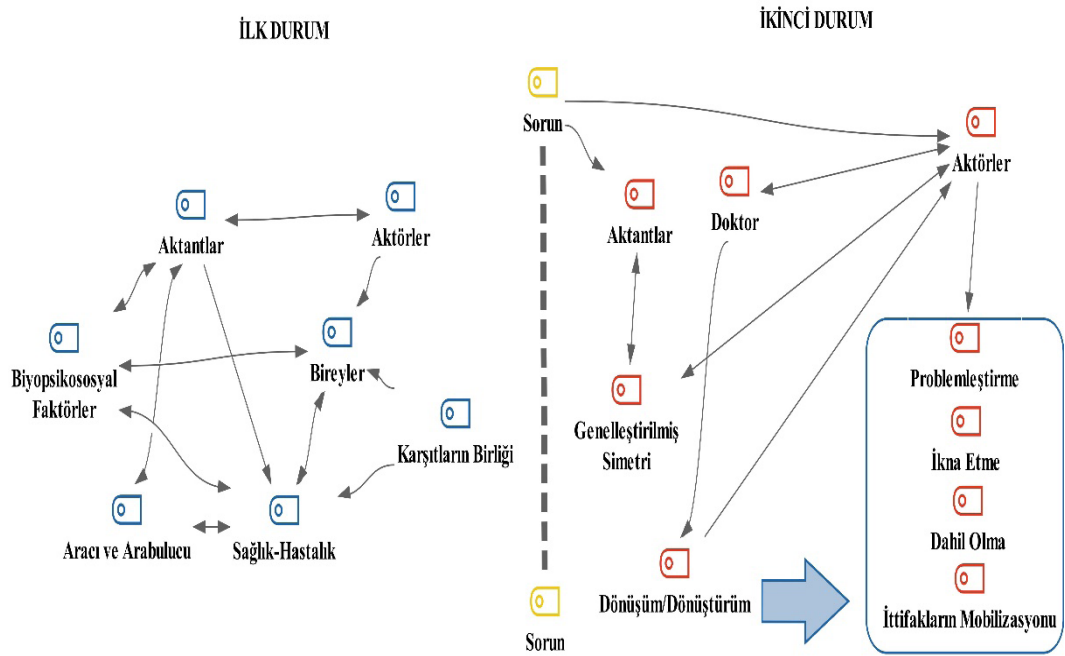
İLK DURUM

Aktantlar

Aktörler

Biyopsikososyal Faktörler

Bireyler

Karşıtların Birliği

Aracı ve Arabulucu

Sağlık-Hastalık

İKİNCİ DURUM

Sorun

Aktörler

Aktantlar

Doktor

Genelleştirilmiş Simetri

Problemleştirme

İkna Etme

Dahil Olma

Dönüşüm/Dönüştürüm

İttifakların Mobilizasyonu

Sorun